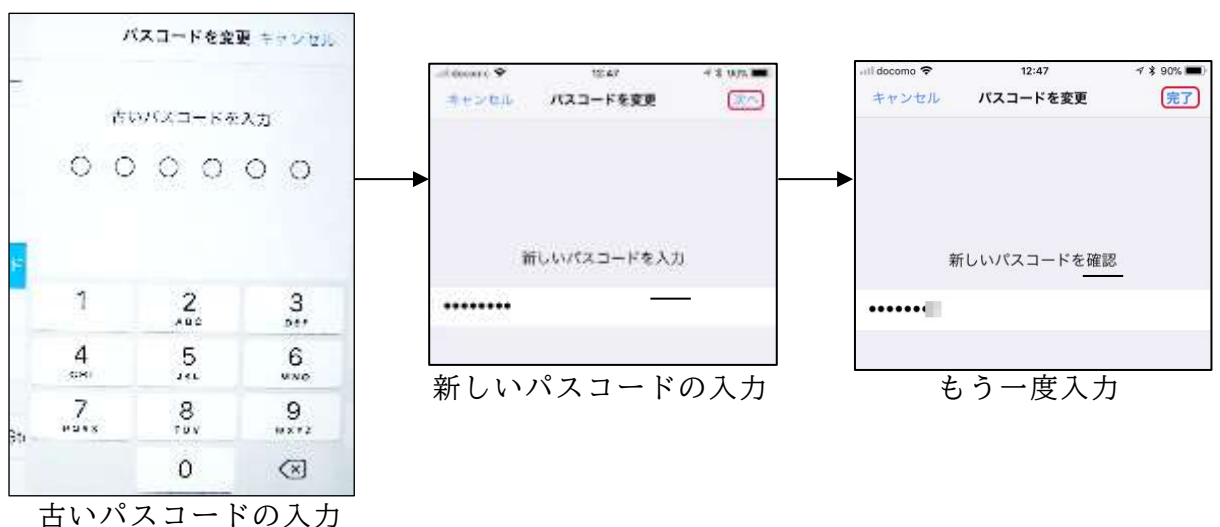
パスコードを変更 キャンセル

古いパスコードを入力

1
2 ABC
3 DEF
4 GHI
5 JKL
6 MNO
7 PQRS
8 TUV
9 WXYZ
0

古いパスコードの入力

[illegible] 12:47

キャンセル パスコードを変更 次へ

新しいパスコードを入力

•••••••••

新しいパスコードの入力

docomo 12:47 90%

キャンセル パスコードを変更 完了

新しいパスコードを確認

•••••••

もう一度入力